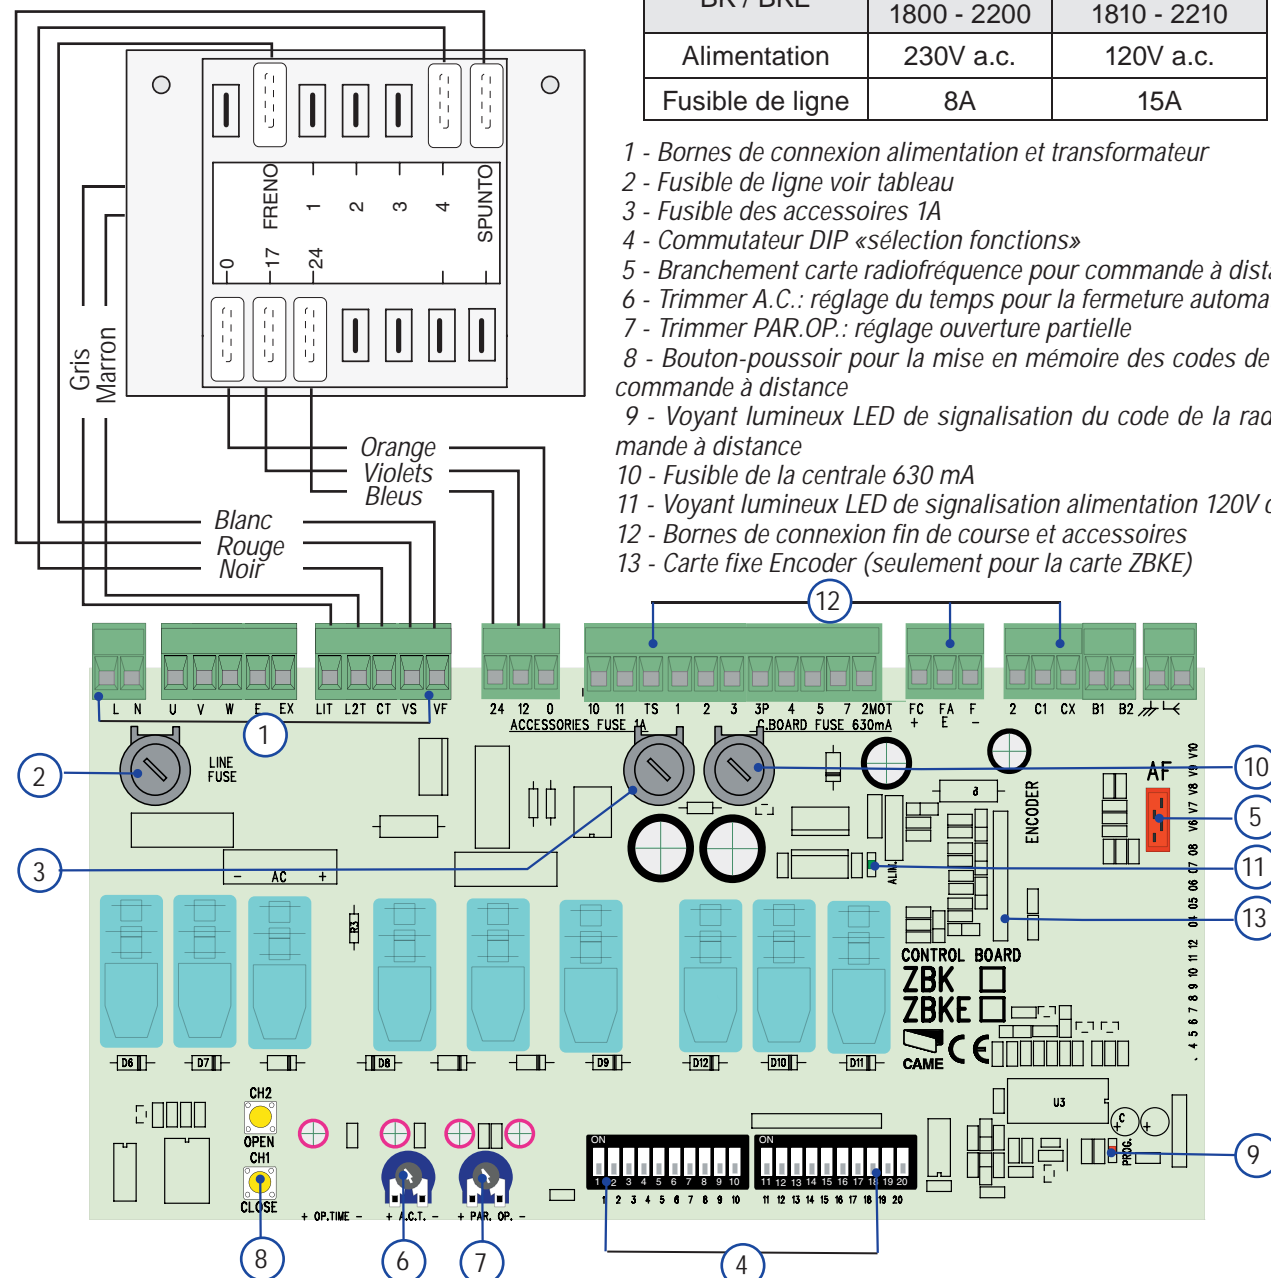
| BK / BKE | 1800 - 2200 | 1810 - 2210 |
|---|---|---|
| Alimentation | 230V a.c. | 120V a.c. |
| Fusible de ligne | 8A | 15A |

1 - Bornes de connexion alimentation et transformateur
2 - Fusible de ligne voir tableau
3 - Fusible des accessoires 1A
4 - Commutateur DIP «sélection fonctions»
5 - Branchement carte radiofréquence pour commande à dista
6 - Trimmer A.C.: réglage du temps pour la fermeture automa
7 - Trimmer PAR.OP.: réglage ouverture partielle
8 - Bouton-poussoir pour la mise en mémoire des codes de commande à distance
9 - Voyant lumineux LED de signalisation du code de la rad mande à distance
10 - Fusible de la centrale 630 mA
11 - Voyant lumineux LED de signalisation alimentation 120V c
12 - Bornes de connexion fin de course et accessoires
13 - Carte fixe Encoder (seulement pour la carte ZBKE)

0 17 FRENO 24 1 2 3 4 SPUNTO

Gris Marron
Orange Violets Bleus
Blanc Rouge Noir

L N U V W E EX LIT L2T CT VS VF 24 12 0 10 11 TS 1 2 3 3P 4 5 7 2MOT FC FA F + E − 2 C1 CX B1 B2
ACCESSORIES FUSE 1A C.BOARD FUSE 630mA
LINE FUSE
AC − +
ENCODER
AF
V10 V9 V8 V7 V6 08 07 06 05 04 12 11 10 9 8 7 6 5 4
ALIM.
CONTROL BOARD
ZBK
ZBKE
CAME
U3
PROG.
D6 D7 D8 D9 D12 D10 D11
R3
CH2 OPEN CH1 CLOSE
+ OP.TIME − + A.C.T. − + PAR. OP. −
ON 1 2 3 4 5 6 7 8 9 10
ON 11 12 13 14 15 16 17 18 19 20
1 2 3 4 5 6 7 8 9 10 11 12 13